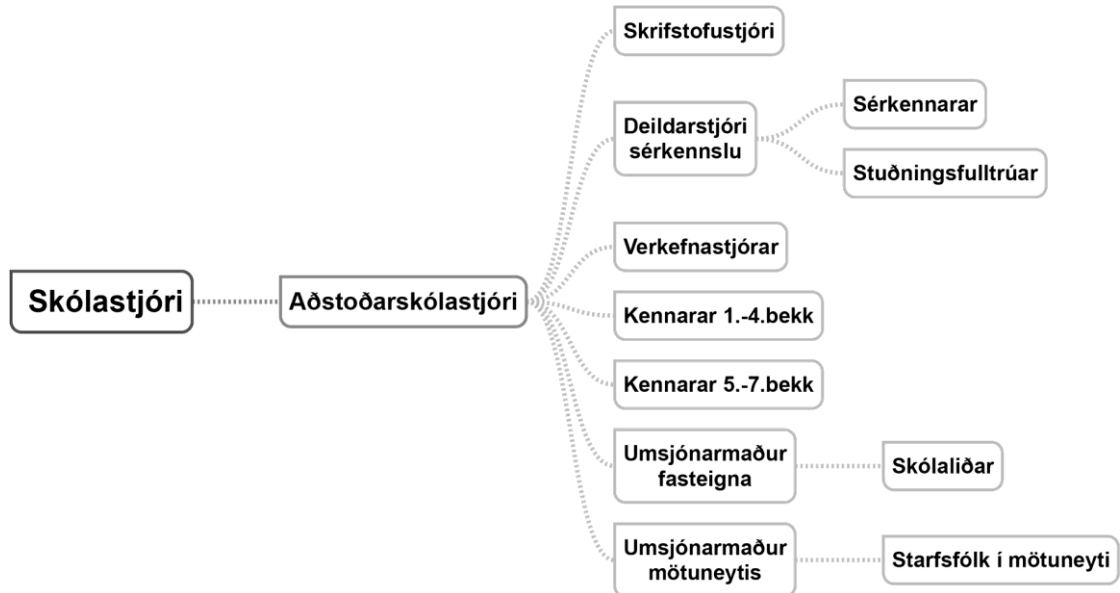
Skólastjóri

Aðstoðarskólastjóri

Skrifstofustjóri

Deildarstjóri sérkennslu

Sérkennarar

Stuðningsfulltrúar

Verkefnastjórar

Kennarar 1.-4.bekk

Kennarar 5.-7.bekk

Umsjónarmaður fasteigna

Skólaliðar

Umsjónarmaður mötuneytis

Starfsfólk í mötuneyti